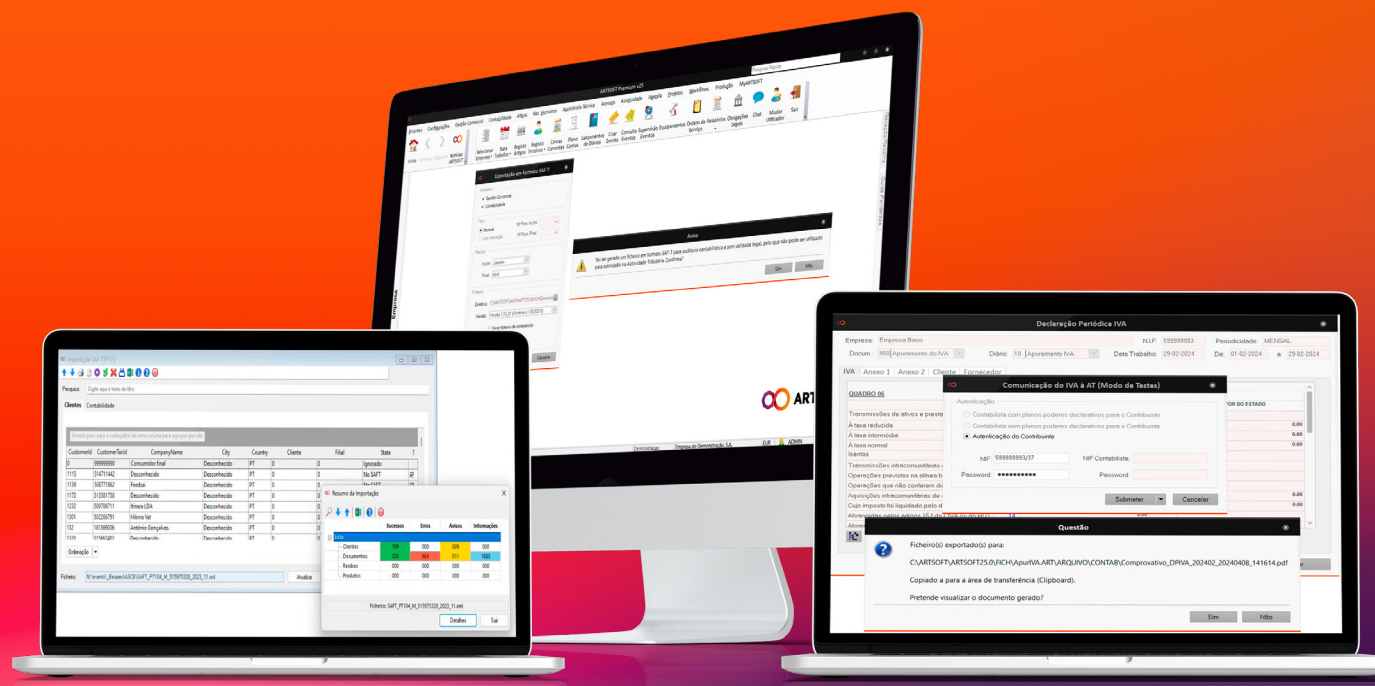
ARTSOFT Premium v25

Empresa Configurações Gestão Comercial Contabilidade Ativos Rec. Humanos Assistência Técnica Avenças Assiduidade Agenda Projetos Workflows Produção MyARTSOFT

Selecionar Empresa Data Trabalho Registo Ativos Registo Empresa Contas Correntes Plano Contas Lançamentos de Diários Criar Eventos Consulta Eventos Supervisão Eventos Equipamentos Ordem de Serviço Relatórios Obrigações Legais Chat Mudar Utilizador Sair

Exportação em formato SAF-T

Aviso

Vai ser gerado um ficheiro em formato SAF-T para auditoria contabilística e sem validade legal, pelo que não pode ser utilizado para entrega à Autoridade Tributária. Confirma?

Sim Não

Cancelar

Demonstração Empresa de Demonstração, S.A. EUR ADMIN

ARTSOFT

Importação SAF-T (PT)

Pesquisa: Digite aqui o texto do filtro

Clientes Contabilidade

Arraste para aqui o cabeçalho de uma coluna para agrupar por ela

| CustomerId | CustomerTaxId | CompanyName | City | Country | Cliente | Filial | State |
|---|---|---|---|---|---|---|---|
| 0 | 999999990 | Consumidor final | Desconhecido | PT | 0 | 0 | Ignorado |
| 1115 | 514711442 | Desconhecido | Desconhecido | PT | 0 | 0 | No SAFT |
| 1138 | 508771062 | Feedzai | Desconhecido | PT | 0 | 0 | No SAFT |
| 1172 | 513281758 | Desconhecido | Desconhecido | PT | 0 | 0 | No SAFT |
| 1232 | 509706711 | Itinera LDA | Desconhecido | PT | 0 | 0 | No SAFT |
| 1001 | 502266791 | Hilkme Vet | Desconhecido | PT | 0 | 0 | No SAFT |
| 132 | 181989936 | António Gonçalves. | Desconhecido | PT | 0 | 0 | No SAFT |

Ordenação

Ficheiro M:\eventos\_Base\SAFT_PT104_M_515975320_2023_11.xml Atualizar

Resumo da Importação

| | Sucessos | Erros | Avisos | Informações |
|---|---|---|---|---|
| Lista | | | | |
| Clientes | 109 | 000 | 009 | 000 |
| Documentos | 220 | 004 | 011 | 1063 |
| Recibos | 000 | 000 | 000 | 000 |
| Produtos | 000 | 000 | 000 | 000 |

Ficheiro: SAFT_PT104_M_515975320_2023_11.xml

Detalhes Sair

Declaração Periódica IVA

Empresa: Empresa Base NIF: 599999993 Periodicidade: MENSAL
Docum.: 950 Apuramento do IVA Diário: 10 Apuramento IVA Data Trabalho: 29-02-2024 De: 01-02-2024 a: 29-02-2024

IVA Anexo 1 Anexo 2 Cliente Fornecedor

QUADRO 06

Transmissões de ativos e presta
À taxa reduzida
À taxa intermédia
À taxa normal
Isentas
Transmissões intracomunitárias
Operações previstas na alínea
Operações que não conferem di
Aquisições intracomunitárias de
Cujo imposto foi liquidado pelo d

FOR DO ESTADO
0.00
0.00
0.00

Comunicação do IVA à AT (Modo de Testes)

Autenticação
Contabilista com plenos poderes declarativos para o Contribuinte
Contabilista sem plenos poderes declarativos para o Contribuinte
Autenticação do Contribuinte

NIF: 599999993/37 NIF Contabilista:
Password: ●●●●●●●●●●● Password:

Submeter Cancelar

Questão

Ficheiro(s) exportado(s) para:
C:\ARTSOFT\ARTSOFT25.0\FICH\ApurIVA.ART\ARQUIVO\CONTAB\Comprovativo_DPIVA_202402_20240408_141614.pdf
Copiado a para a área de transferência (Clipboard).
Pretende visualizar o documento gerado?

Sim Não